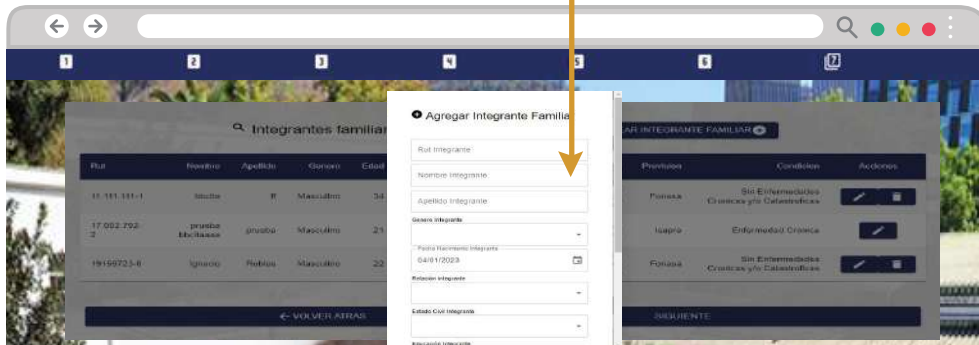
1 2 3 4 5 6 7

Integrantes familiar

AGREGAR INTEGRANTE FAMILIAR

| Rut | Nombre | Apellido | Genero | Edad | Prevision | Condicion | Acciones |
|---|---|---|---|---|---|---|---|
| 11.111.111-1 | tabcha | ll | Masculino | 34 | Fonasa | Sin Enfermedades Cronicas y/o Catastroficas | |
| 17.092.792-2 | prueba Melissa | prueba | Masculino | 21 | Isapre | Enfermedad Cronica | |
| 19169723-6 | Ignacio | Robles | Masculino | 22 | Fonasa | Sin Enfermedades Cronicas y/o Catastroficas | |

← VOLVER ATRAS

SIGUIENTE

Agregar Integrante Familiar

Rut Integrante

Nombre Integrante

Apellido Integrante

Genero Integrante

Fecha Nacimiento Integrante

04/01/2023

Relación Integrante

Estado Civil Integrante

Educación Integrante